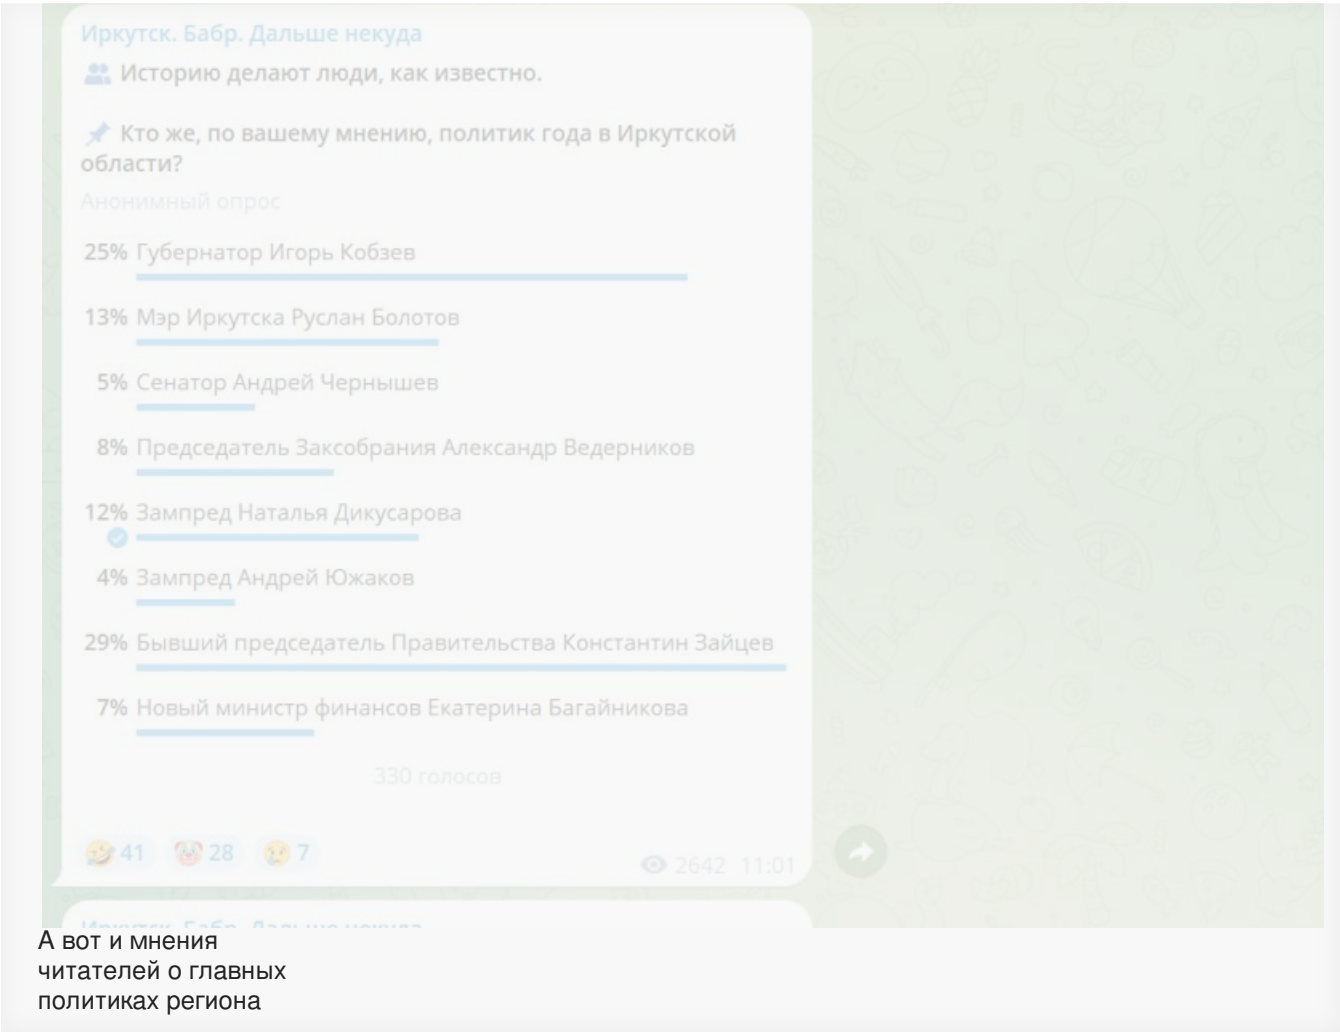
Иркутск. Бабр. Дальше некуда

Историю делают люди, как известно.

Кто же, по вашему мнению, политик года в Иркутской области?

Анонимный опрос

25% Губернатор Игорь Кобзев

13% Мэр Иркутска Руслан Болотов

5% Сенатор Андрей Чернышев

8% Председатель Заксобрания Александр Ведерников

12% Зампред Наталья Дикусарова

4% Зампред Андрей Южаков

29% Бывший председатель Правительства Константин Зайцев

7% Новый министр финансов Екатерина Багайникова

330 голосов

41 28 7

2642 11:01

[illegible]

А вот и мнения читателей о главных политиках региона